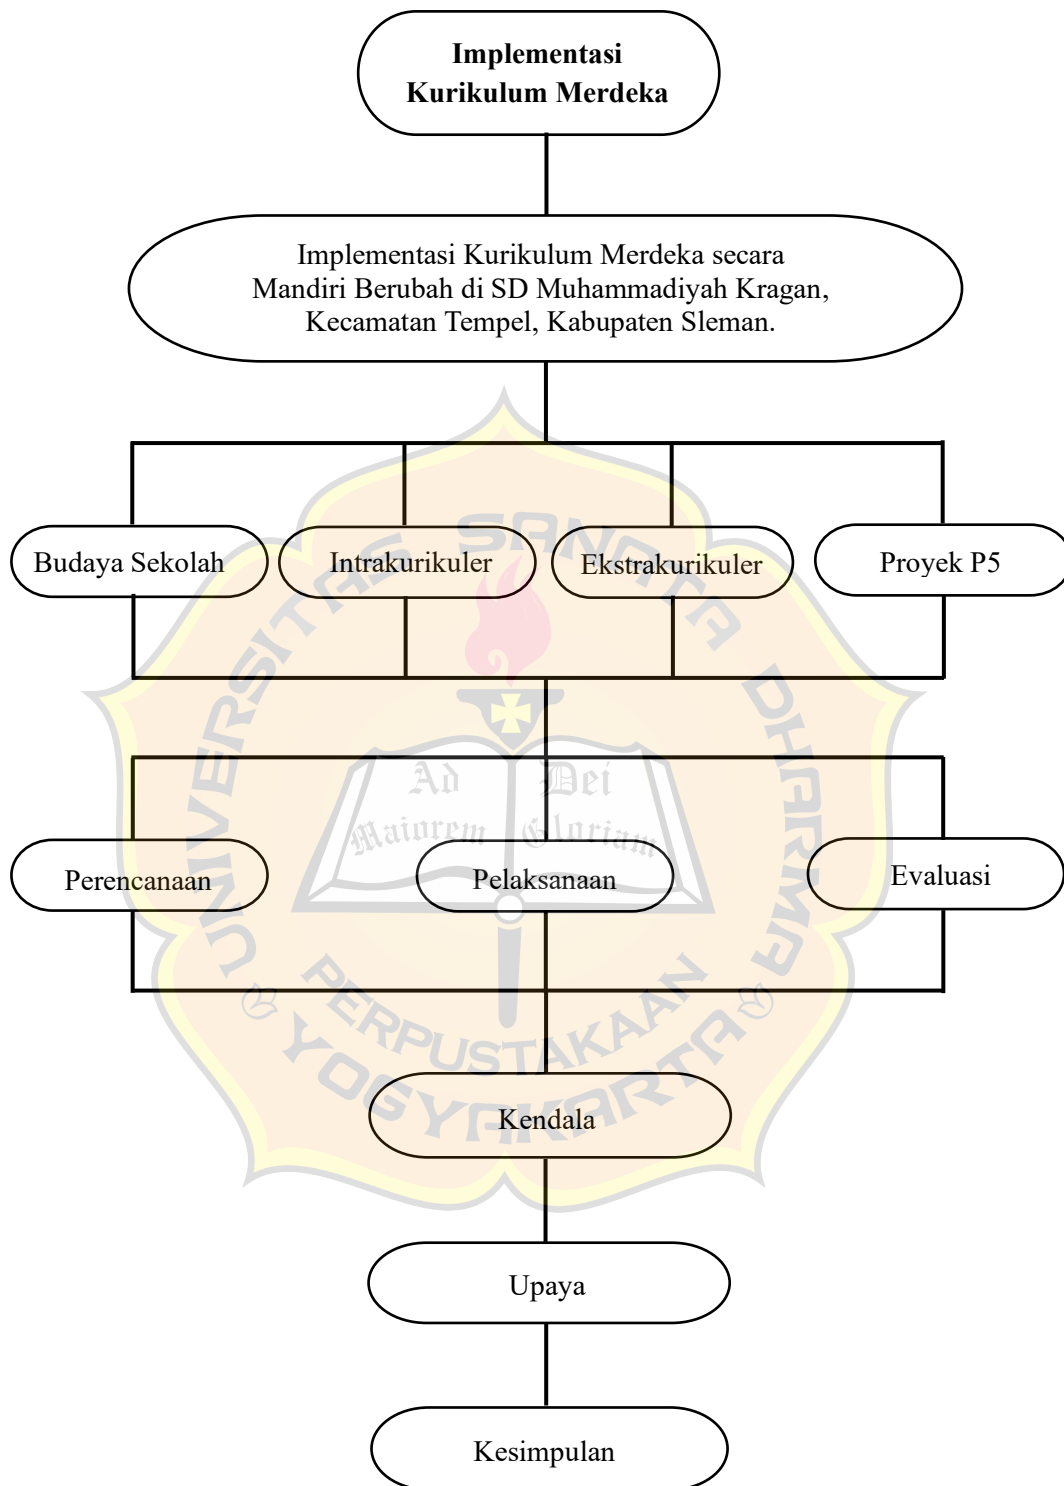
**Implementasi Kurikulum Merdeka**

Implementasi Kurikulum Merdeka secara Mandiri Berubah di SD Muhammadiyah Kragan, Kecamatan Tempel, Kabupaten Sleman.

Budaya Sekolah

Intrakurikuler

Ekstrakurikuler

Proyek P5

Perencanaan

Pelaksanaan

Evaluasi

Kendala

Upaya

Kesimpulan

UNIVERSITAS SANATA DHARMA

Ad Maiorem Dei Gloriam

PERPUSTAKAAN

YOGYAKARTA